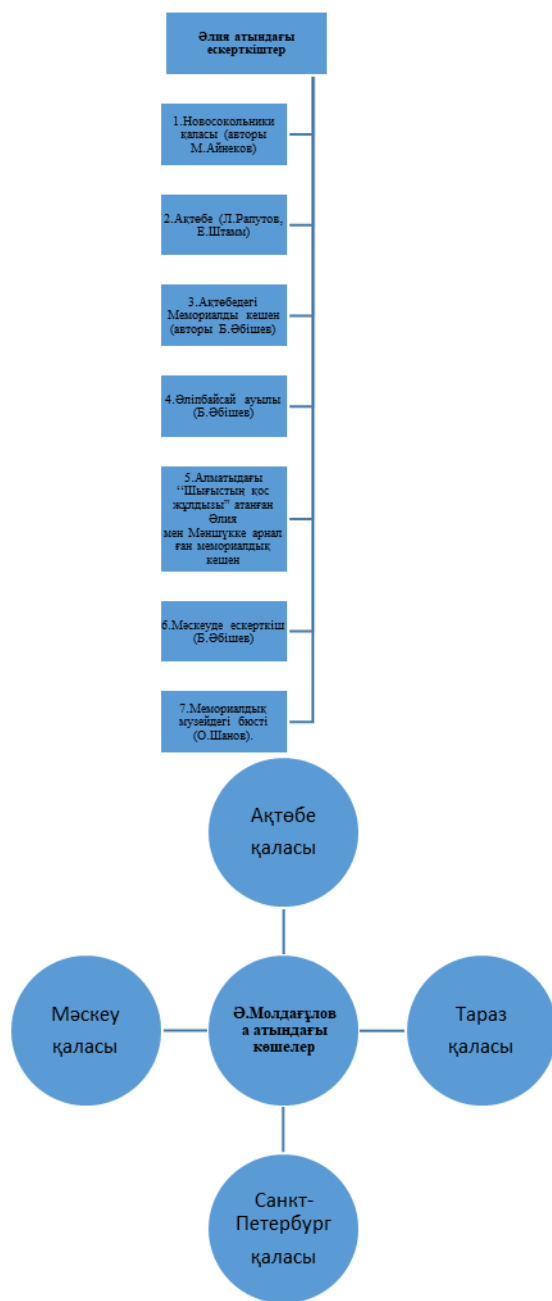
Әлия атындағы ескерткіштер

1.Новосокольники қаласы (авторы М.Айнеков)

2.Ақтөбе (Л.Рапутов, Е.Штамм)

3.Ақтөбедегі Мемориалды кешен (авторы Б.Әбішев)

4.Әліпбайсай ауылы (Б.Әбішев)

5.Алматыдағы "Шығыстың қос жұлдызы" атанған Әлия мен Мәншүкке арналған мемориалдық кешен

6.Мәскеуде ескерткіш (Б.Әбішев)

7.Мемориалдық музейдегі бюсті (О.Шанов).

Ақтөбе қаласы

Мәскеу қаласы

Ә.Молдағұлова атындағы көшелер

Тараз қаласы

Санкт-Петербург қаласы